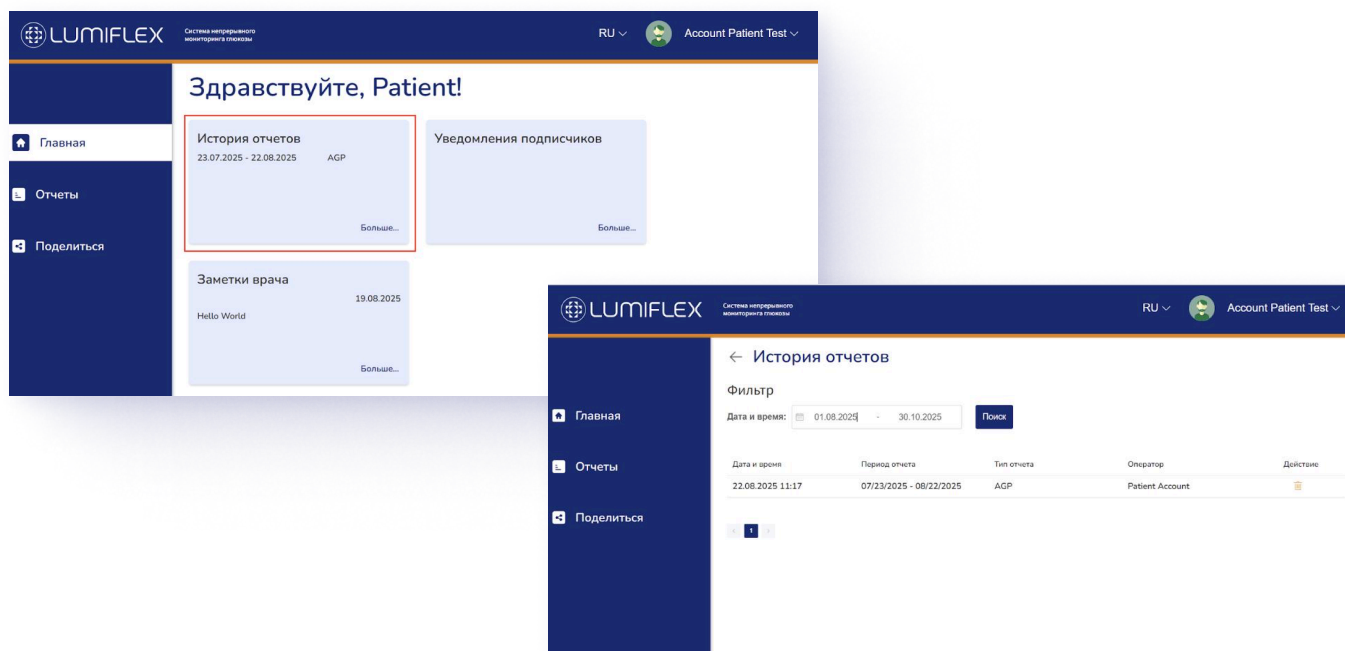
LUMIFLEX Система непрерывного мониторинга глюкозы

RU

Account Patient Test

Здравствуйте, Patient!

Главная

Отчеты

Поделиться

История отчетов
23.07.2025 - 22.08.2025 AGP
Больше...

Уведомления подписчиков
Больше...

Заметки врача
19.08.2025
Hello World
Больше...

LUMIFLEX Система непрерывного мониторинга глюкозы

RU

Account Patient Test

Главная

Отчеты

Поделиться

← История отчетов

Фильтр

Дата и время: 01.08.2025 - 30.10.2025 Поиск

| Дата и время | Период отчета | Тип отчета | Оператор | Действие |
|---|---|---|---|---|
| 22.08.2025 11:17 | 07/23/2025 - 08/22/2025 | AGP | Patient Account | |

1